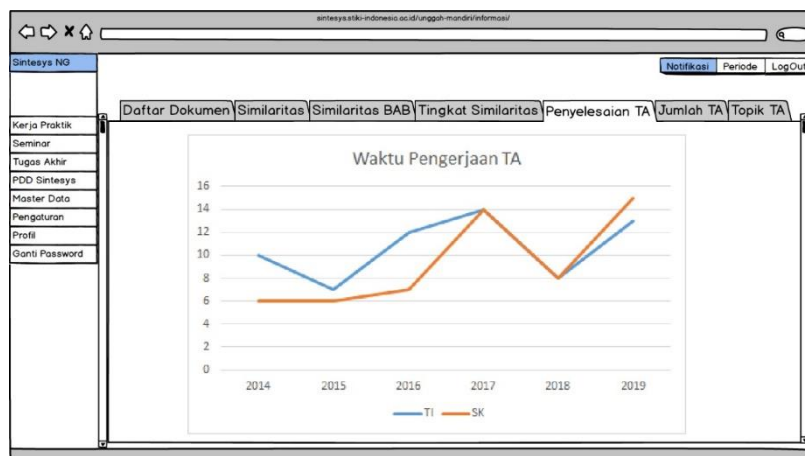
sintesys.stiki-indonesia.ac.id/unggah-mandiri/informasi/

Sintesys NG

Notifikasi | Periode | LogOut

Daftar Dokumen | Similaritas | Similaritas BAB | Tingkat Similaritas | Penyelesaian TA | Jumlah TA | Topik TA

Kerja Praktik
Seminar
Tugas Akhir
PDD Sintesys
Master Data
Pengaturan
Profil
Ganti Password

Waktu Pengerjaan TA

16
14
12
10
8
6
4
2
0

2014 2015 2016 2017 2018 2019

TI SK